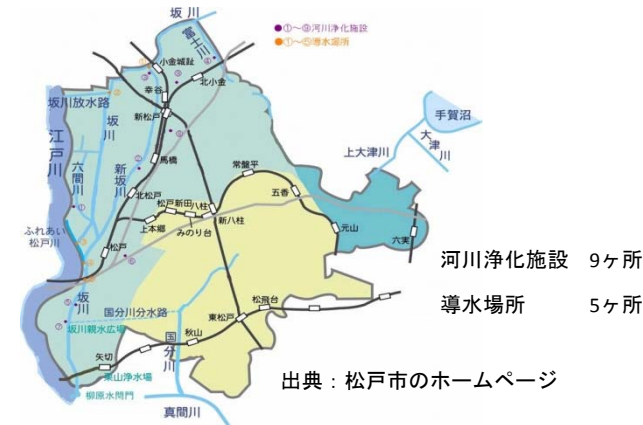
坂川
●①～⑨河川浄化施設
●①～⑤導水場所
富士川
小金城趾
北小金
幸谷
新松戸
坂川放水路
坂川
江戸川
六間川
新坂川
馬橋
北松戸
常盤平
五香
手賀沼
大津川
上大津川
松戸新田
八柱
新八柱
上本郷
みのり台
元山
六実
ふれあい松戸川
松戸
坂川
坂川親水広場
国分川分水路
国分川
秋山
東松戸
松飛台
矢切
栗山浄水場
柳原水門
真間川
河川浄化施設　9ヶ所
導水場所　5ヶ所
出典：松戸市のホームページ